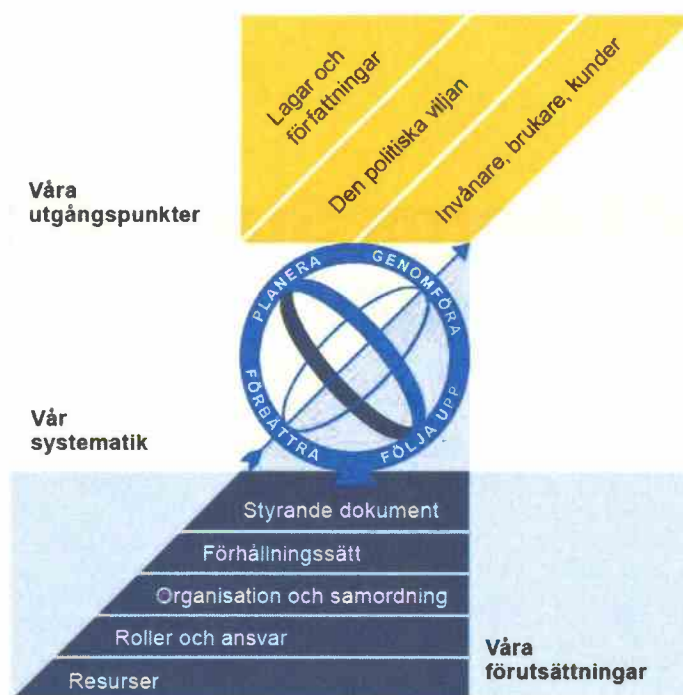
Lagar och författningar

Den politiska viljan

Invånare, brukare, kunder

Våra utgångspunkter

PLANERA

GENOMFÖRA

FÖRBÄTTRA

FÖLJA UPP

Vår systematik

Styrande dokument

Förhållningssätt

Organisation och samordning

Roller och ansvar

Resurser

Våra förutsättningar